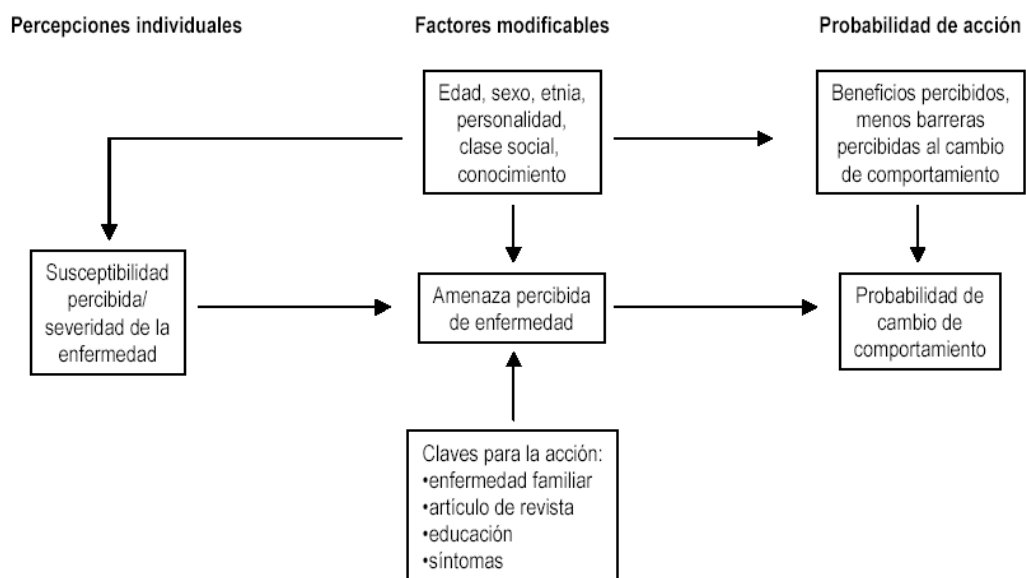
Percepciones individuales

Factores modificables

Probabilidad de acción

Edad, sexo, etnia, personalidad, clase social, conocimiento

Beneficios percibidos, menos barreras percibidas al cambio de comportamiento

Susceptibilidad percibida/ severidad de la enfermedad

Amenaza percibida de enfermedad

Probabilidad de cambio de comportamiento

Claves para la acción:
•enfermedad familiar
•artículo de revista
•educación
•síntomas